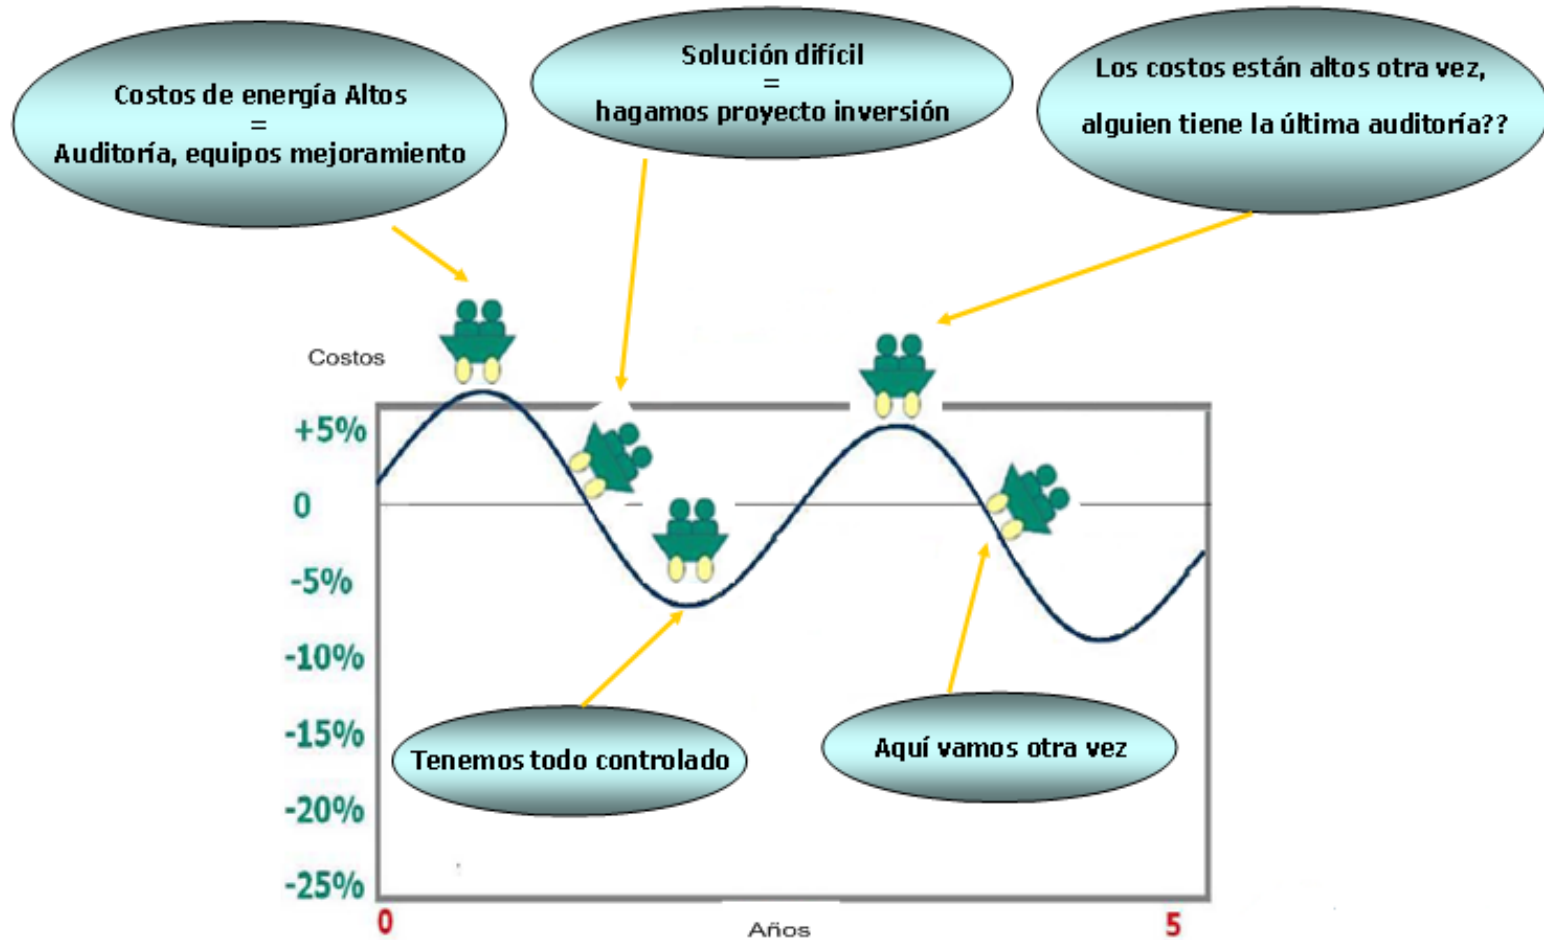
Costos de energía Altos
=
Auditoría, equipos mejoramiento

Solución difícil
=
hagamos proyecto inversión

Los costos están altos otra vez,
alguien tiene la última auditoría??

Costos

+5%
0
-5%
-10%
-15%
-20%
-25%

Tenemos todo controlado

Aquí vamos otra vez

0
Años
5